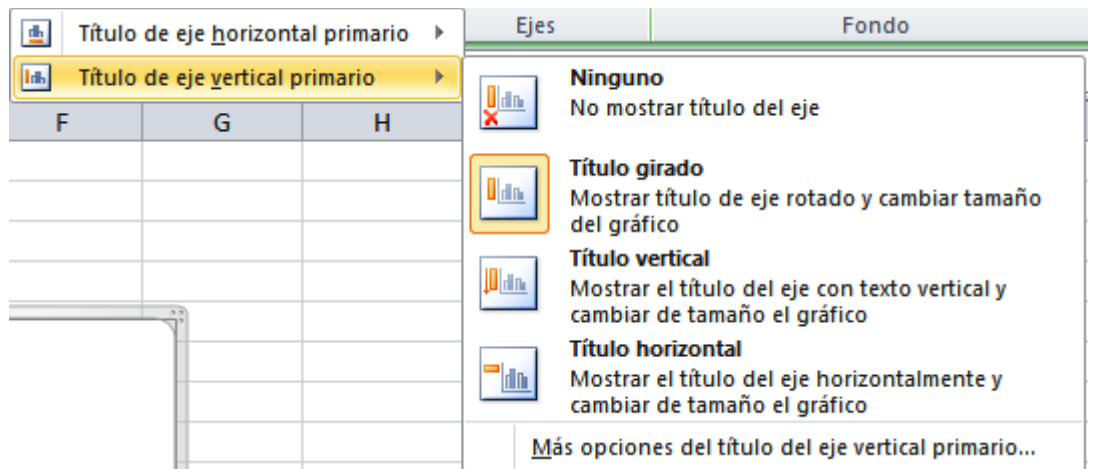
Título de eje horizontal primario
Título de eje vertical primario
Ejes
Fondo
F
G
H

Ninguno
No mostrar título del eje

Título girado
Mostrar título de eje rotado y cambiar tamaño del gráfico

Título vertical
Mostrar el título del eje con texto vertical y cambiar de tamaño el gráfico

Título horizontal
Mostrar el título del eje horizontalmente y cambiar de tamaño el gráfico

Más opciones del título del eje vertical primario...